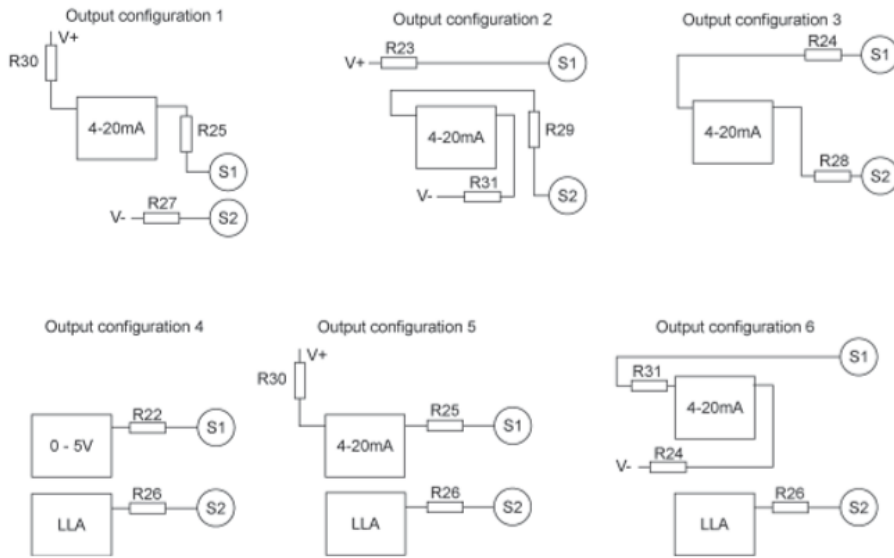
Output configuration 1

R30 V+

4-20mA

R25

S1

V- R27 S2

Output configuration 2

V+ R23 S1

4-20mA

R29

V- R31

S2

Output configuration 3

R24 S1

4-20mA

R28 S2

Output configuration 4

0 - 5V R22 S1

LLA R26 S2

Output configuration 5

R30 V+

4-20mA R25 S1

LLA R26 S2

Output configuration 6

S1

R31

4-20mA

V- R24

LLA R26 S2